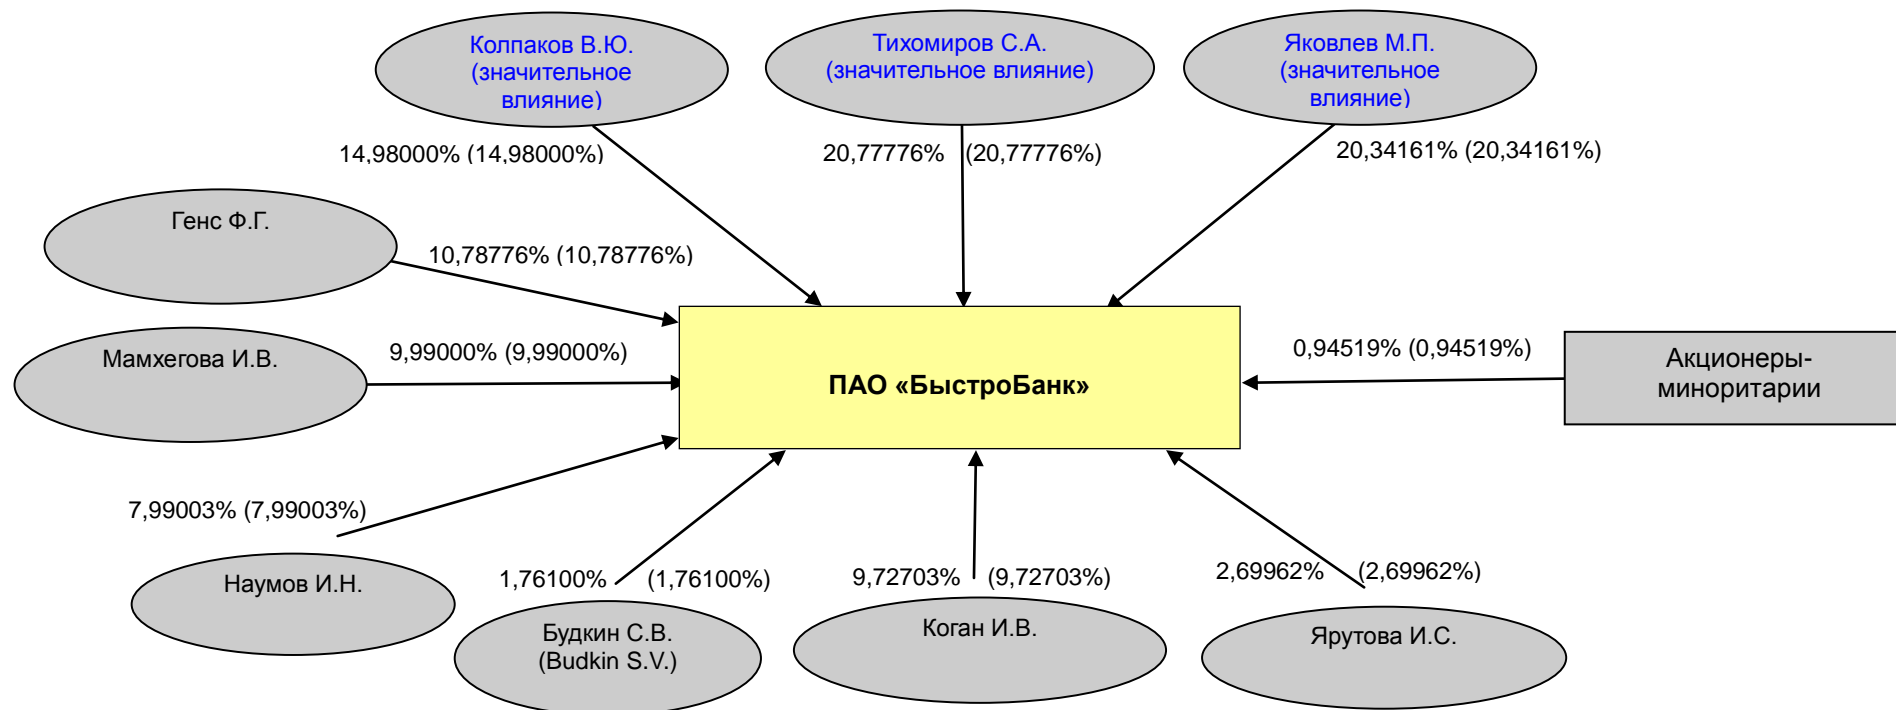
Колпаков В.Ю. (значительное влияние)

Тихомиров С.А. (значительное влияние)

Яковлев М.П. (значительное влияние)

14,98000% (14,98000%)

20,77776% (20,77776%)

20,34161% (20,34161%)

Генс Ф.Г.

10,78776% (10,78776%)

Мамхегова И.В.

9,99000% (9,99000%)

ПАО «БыстроБанк»

0,94519% (0,94519%)

Акционеры-миноритарии

7,99003% (7,99003%)

Наумов И.Н.

1,76100% (1,76100%)

Будкин С.В. (Budkin S.V.)

9,72703% (9,72703%)

Коган И.В.

2,69962% (2,69962%)

Ярутова И.С.